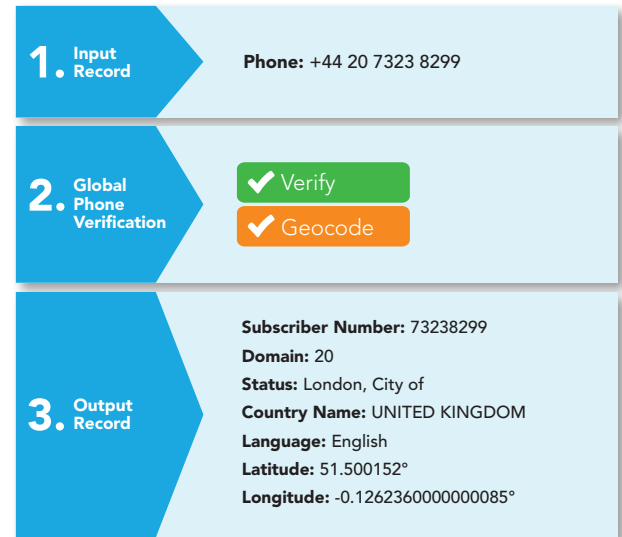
1. Input Record

Phone: +44 20 7323 8299

2. Global Phone Verification

Verify

Geocode

3. Output Record

Subscriber Number: 73238299
Domain: 20
Status: London, City of
Country Name: UNITED KINGDOM
Language: English
Latitude: 51.500152°
Longitude: -0.126236000000085°